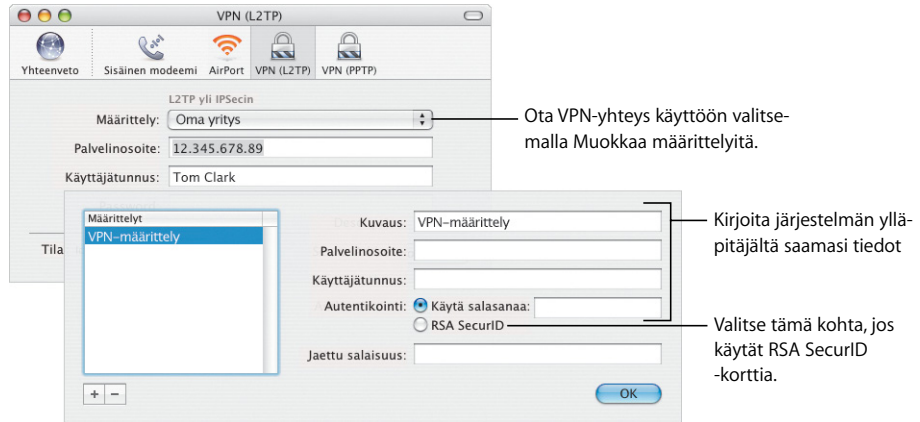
VPN (L2TP)

Yhteenveto
Sisäinen modeemi
AirPort
VPN (L2TP)
VPN (PPTP)

L2TP yli IPSecin

Määrittely: Oma yritys

Palvelinosoite: 12.345.678.89

Käyttäjätunnus: Tom Clark

Tila

Määrittelyt
VPN-määrittely

Kuvaus: VPN-määrittely

Palvelinosoite:

Käyttäjätunnus:

Autentikointi: Käytä salasanaa:

RSA SecurID

Jaettu salaisuus:

+ −

OK

Ota VPN-yhteys käyttöön valitsemalla Muokkaa määrittelyitä.

Kirjoita järjestelmän ylläpitäjältä saamasi tiedot

Valitse tämä kohta, jos käytät RSA SecurID -korttia.